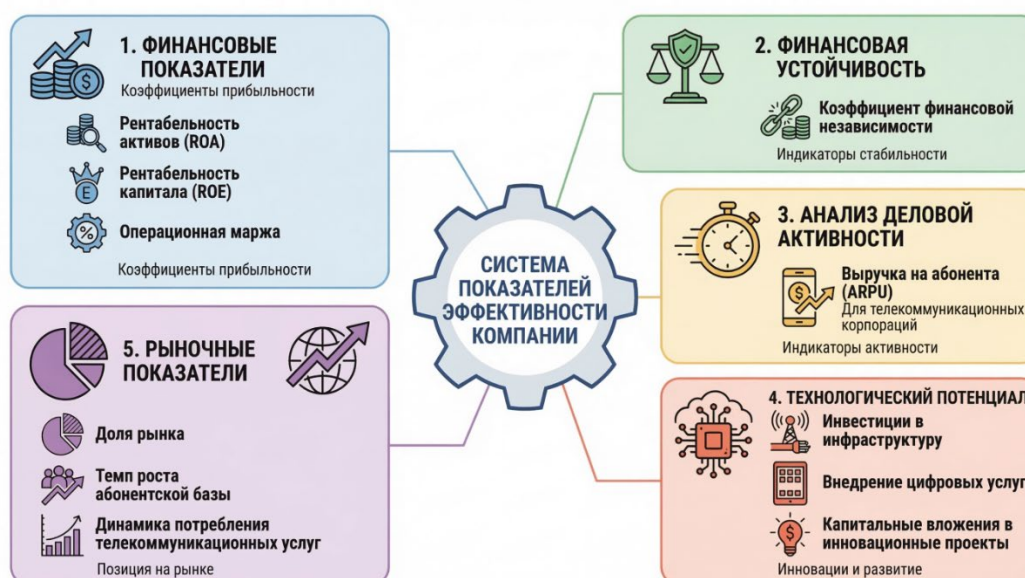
1. ФИНАНСОВЫЕ ПОКАЗАТЕЛИ
Коэффициенты прибыльности
Рентабельность активов (ROA)
Рентабельность капитала (ROE)
Операционная маржа
Коэффициенты прибыльности

2. ФИНАНСОВАЯ УСТОЙЧИВОСТЬ
Коэффициент финансовой независимости
Индикаторы стабильности

СИСТЕМА ПОКАЗАТЕЛЕЙ ЭФФЕКТИВНОСТИ КОМПАНИИ

3. АНАЛИЗ ДЕЛОВОЙ АКТИВНОСТИ
Выручка на абонента (ARPU)
Для телекоммуникационных корпораций
Индикаторы активности

5. РЫНОЧНЫЕ ПОКАЗАТЕЛИ
Доля рынка
Темп роста абонентской базы
Динамика потребления телекоммуникационных услуг
Позиция на рынке

4. ТЕХНОЛОГИЧЕСКИЙ ПОТЕНЦИАЛ
Инвестиции в инфраструктуру
Внедрение цифровых услуг
Капитальные вложения в инновационные проекты
Инновации и развитие